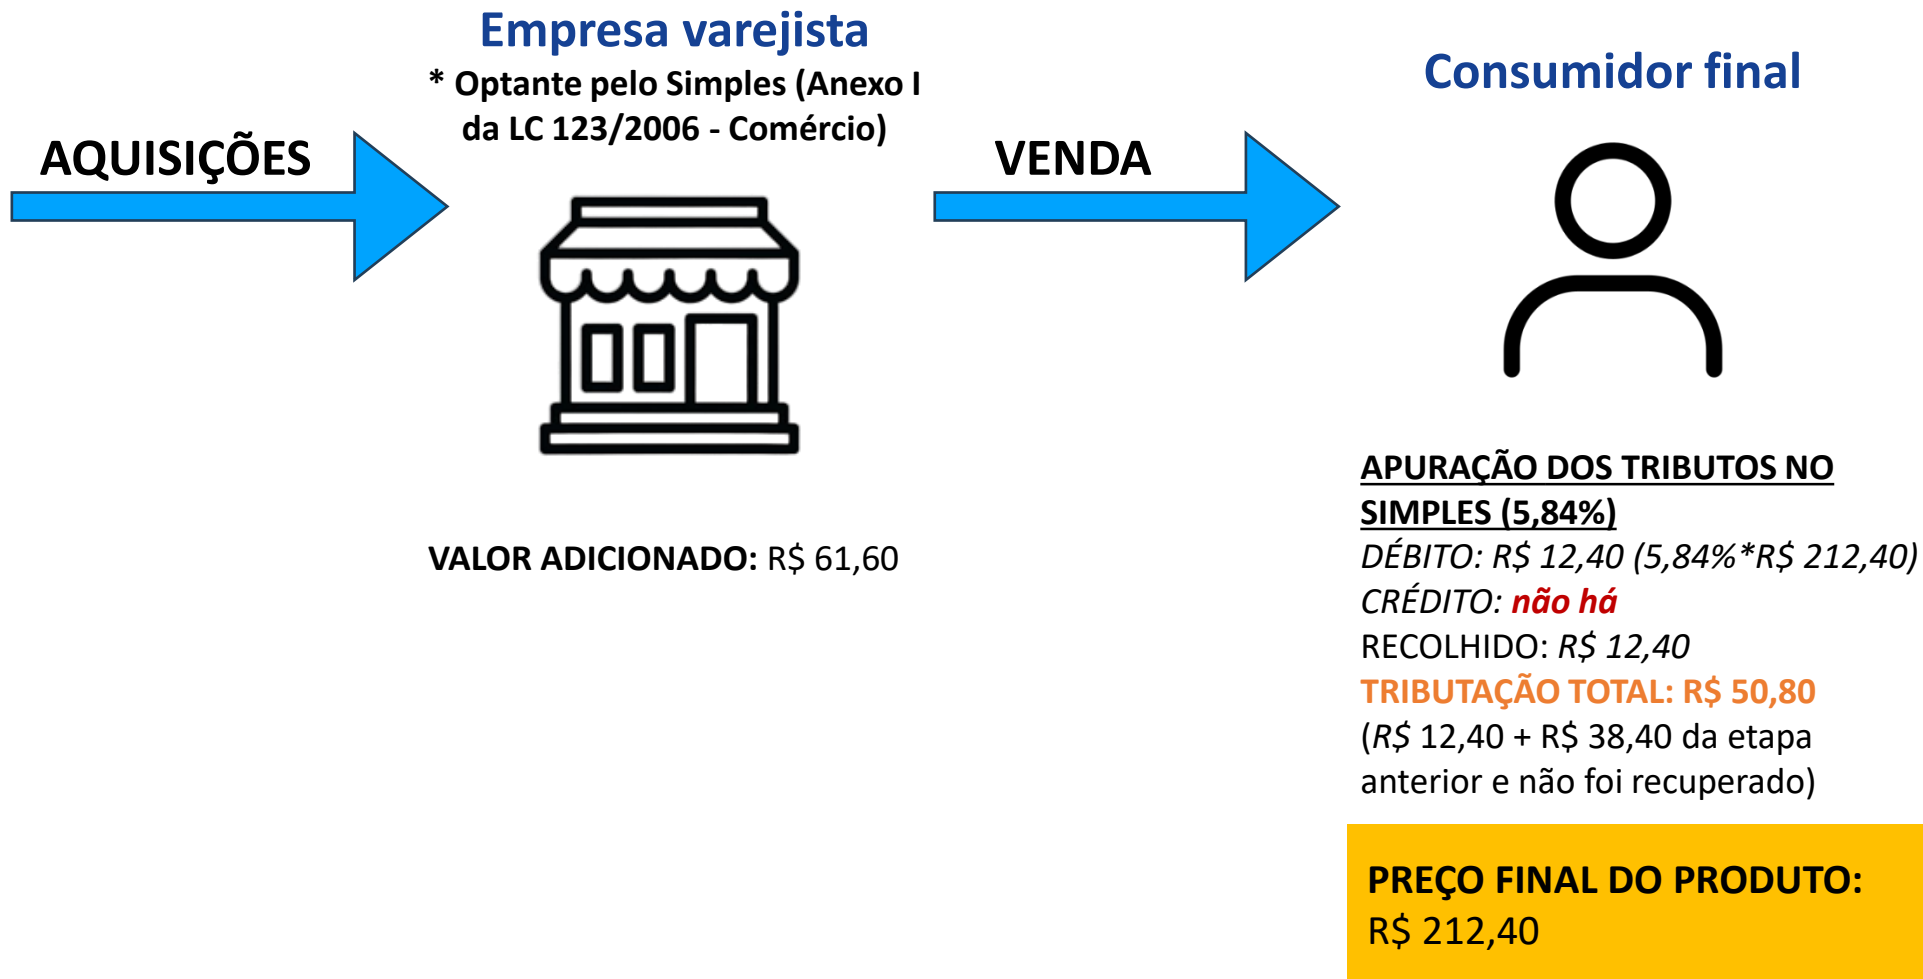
Empresa varejista
* Optante pelo Simples (Anexo I da LC 123/2006 - Comércio)

Consumidor final

AQUISIÇÕES

VENDA

VALOR ADICIONADO: R$ 61,60

APURAÇÃO DOS TRIBUTOS NO SIMPLES (5,84%)
DÉBITO: R$ 12,40 (5,84%*R$ 212,40)
CRÉDITO: não há
RECOLHIDO: R$ 12,40
TRIBUTAÇÃO TOTAL: R$ 50,80
(R$ 12,40 + R$ 38,40 da etapa anterior e não foi recuperado)

PREÇO FINAL DO PRODUTO: R$ 212,40